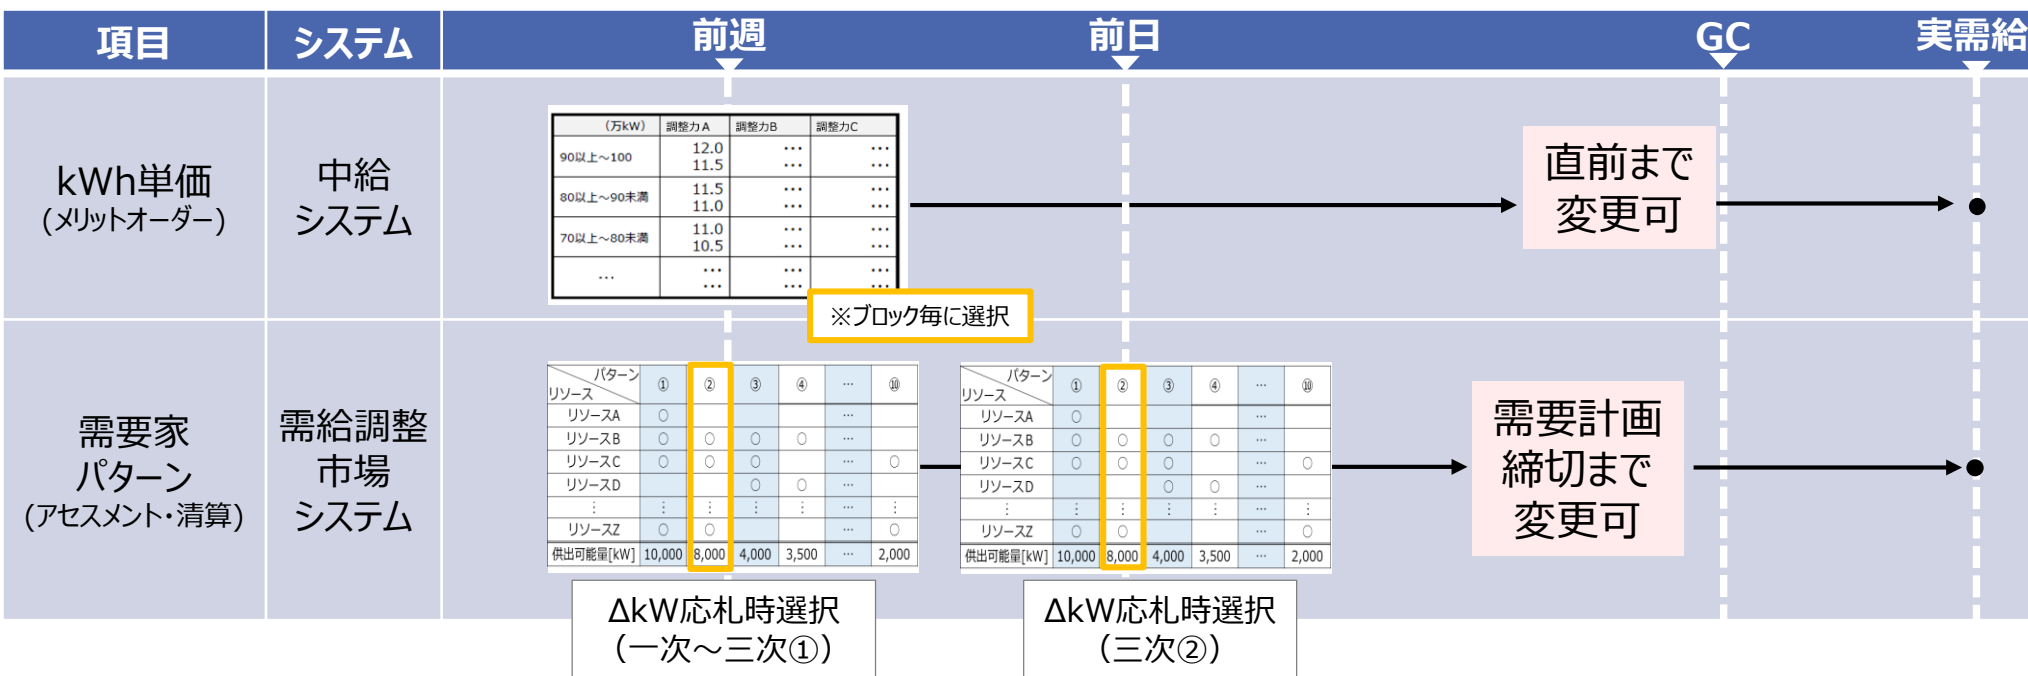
| 項目 | システム | 前週 | 前日 | GC | 実需給 |
|---|---|---|---|---|---|

kWh単価
(メリットオーダー)

中給
システム

| (万kW) | 調整力A | 調整力B | 調整力C |
|---|---|---|---|
| 90以上～100 | 12.0 11.5 | … … | … … |
| 80以上～90未満 | 11.5 11.0 | … … | … … |
| 70以上～80未満 | 11.0 10.5 | … … | … … |
| … | … … | … … | … … |

※ブロック毎に選択

直前まで
変更可

需要家
パターン
(アセスメント・清算)

需給調整
市場
システム

| パターン リソース | ① | ② | ③ | ④ | … | ⑩ |
|---|---|---|---|---|---|---|
| リソースA | ○ | | | | … | |
| リソースB | ○ | ○ | ○ | ○ | … | |
| リソースC | ○ | ○ | ○ | | … | ○ |
| リソースD | | | ○ | ○ | … | |
| ⋮ | ⋮ | ⋮ | ⋮ | ⋮ | … | ⋮ |
| リソースZ | ○ | ○ | | | … | ○ |
| 供出可能量[kW] | 10,000 | 8,000 | 4,000 | 3,500 | … | 2,000 |

ΔkW応札時選択
(一次～三次①)

| パターン リソース | ① | ② | ③ | ④ | … | ⑩ |
|---|---|---|---|---|---|---|
| リソースA | ○ | | | | … | |
| リソースB | ○ | ○ | ○ | ○ | … | |
| リソースC | ○ | ○ | ○ | | … | ○ |
| リソースD | | | ○ | ○ | … | |
| ⋮ | ⋮ | ⋮ | ⋮ | ⋮ | … | ⋮ |
| リソースZ | ○ | ○ | | | … | ○ |
| 供出可能量[kW] | 10,000 | 8,000 | 4,000 | 3,500 | … | 2,000 |

ΔkW応札時選択
(三次②)

需要計画
締切まで
変更可